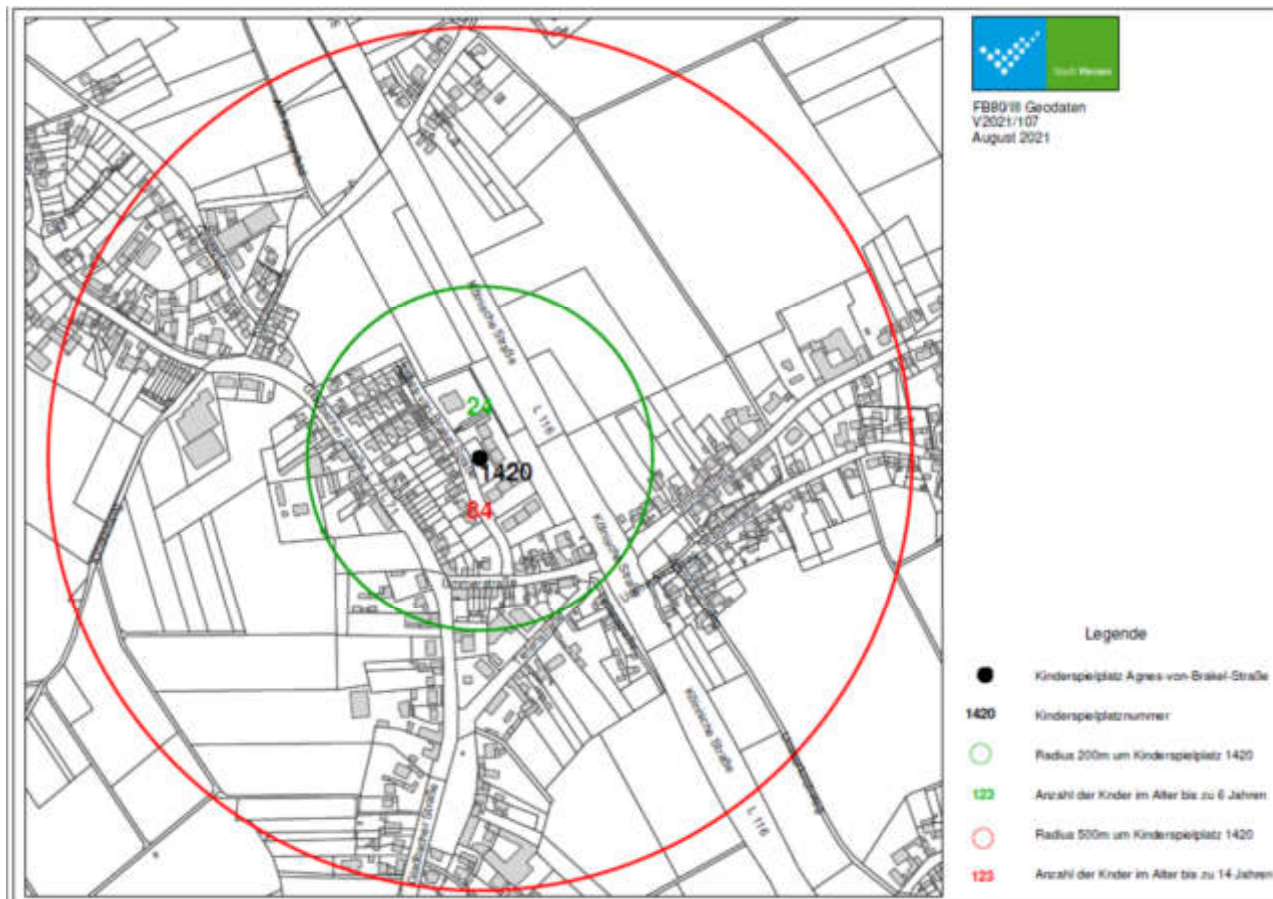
Stadt Viersen

FB80/III Geodaten
V2021/107
August 2021

Kempener Straße

24

1420

84

L 116

Kölnische Straße

Kölnische Straße

L 116

Legende

Kinderspielplatz Agnes-von-Brakel-Straße

1420 Kinderspielplatznummer

Radius 200m um Kinderspielplatz 1420

123 Anzahl der Kinder im Alter bis zu 6 Jahren

Radius 500m um Kinderspielplatz 1420

123 Anzahl der Kinder im Alter bis zu 14 Jahren